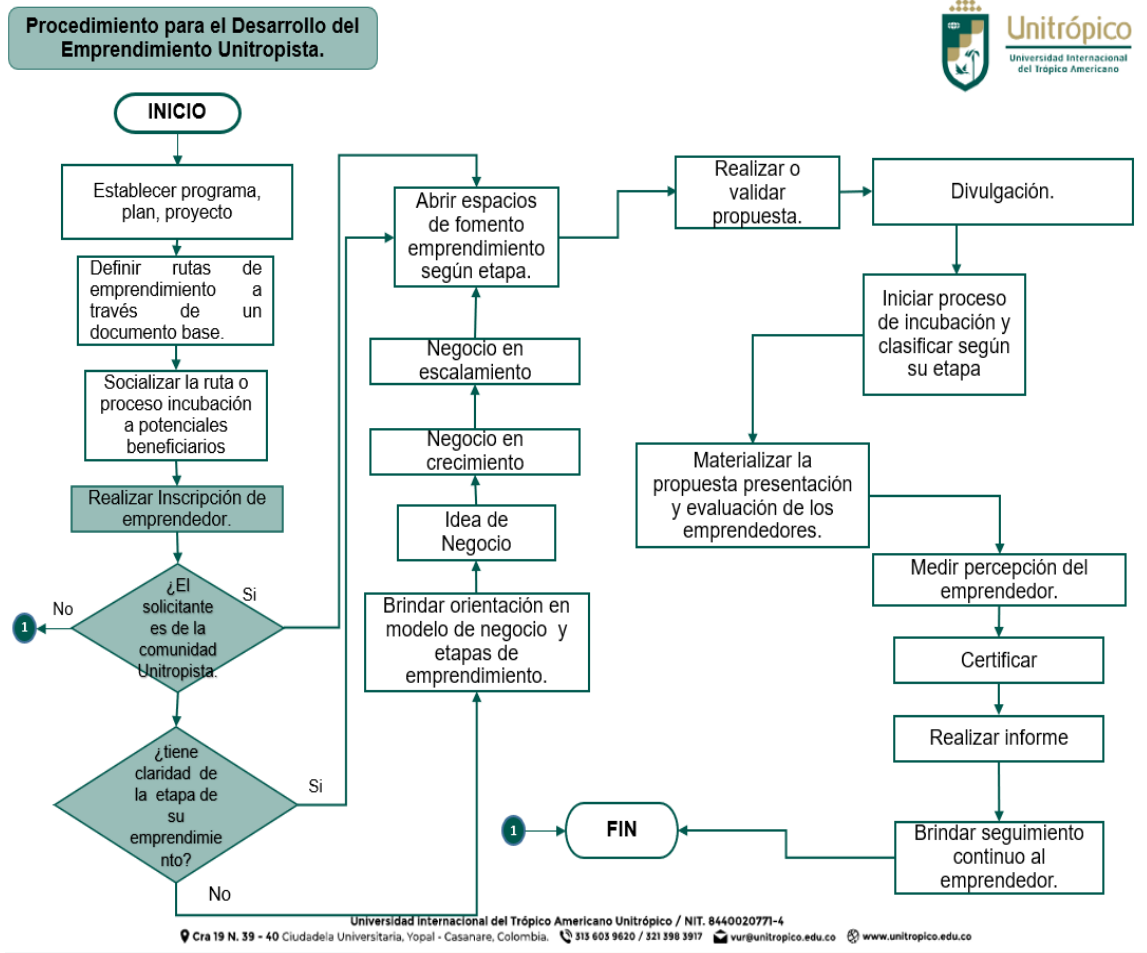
Procedimiento para el Desarrollo del Emprendimiento Unitropista.

Unitrópico
Universidad Internacional del Trópico Americano

INICIO

Establecer programa, plan, proyecto

Definir rutas de emprendimiento a través de un documento base.

Socializar la ruta o proceso incubación a potenciales beneficiarios

Realizar Inscripción de emprendedor.

¿El solicitante es de la comunidad Unitropista.

No

Si

1

¿tiene claridad de la etapa de su emprendimiento?

Si

No

Abrir espacios de fomento emprendimiento según etapa.

Negocio en escalamiento

Negocio en crecimiento

Idea de Negocio

Brindar orientación en modelo de negocio y etapas de emprendimiento.

Realizar o validar propuesta.

Divulgación.

Iniciar proceso de incubación y clasificar según su etapa

Materializar la propuesta presentación y evaluación de los emprendedores.

Medir percepción del emprendedor.

Certificar

Realizar informe

Brindar seguimiento continuo al emprendedor.

1

FIN

Universidad Internacional del Trópico Americano Unitrópico / NIT. 8440020771-4
Cra 19 N. 39 - 40 Ciudadela Universitaria, Yopal - Casanare, Colombia. 313 603 9620 / 321 398 3917 vur@unitropico.edu.co www.unitropico.edu.co